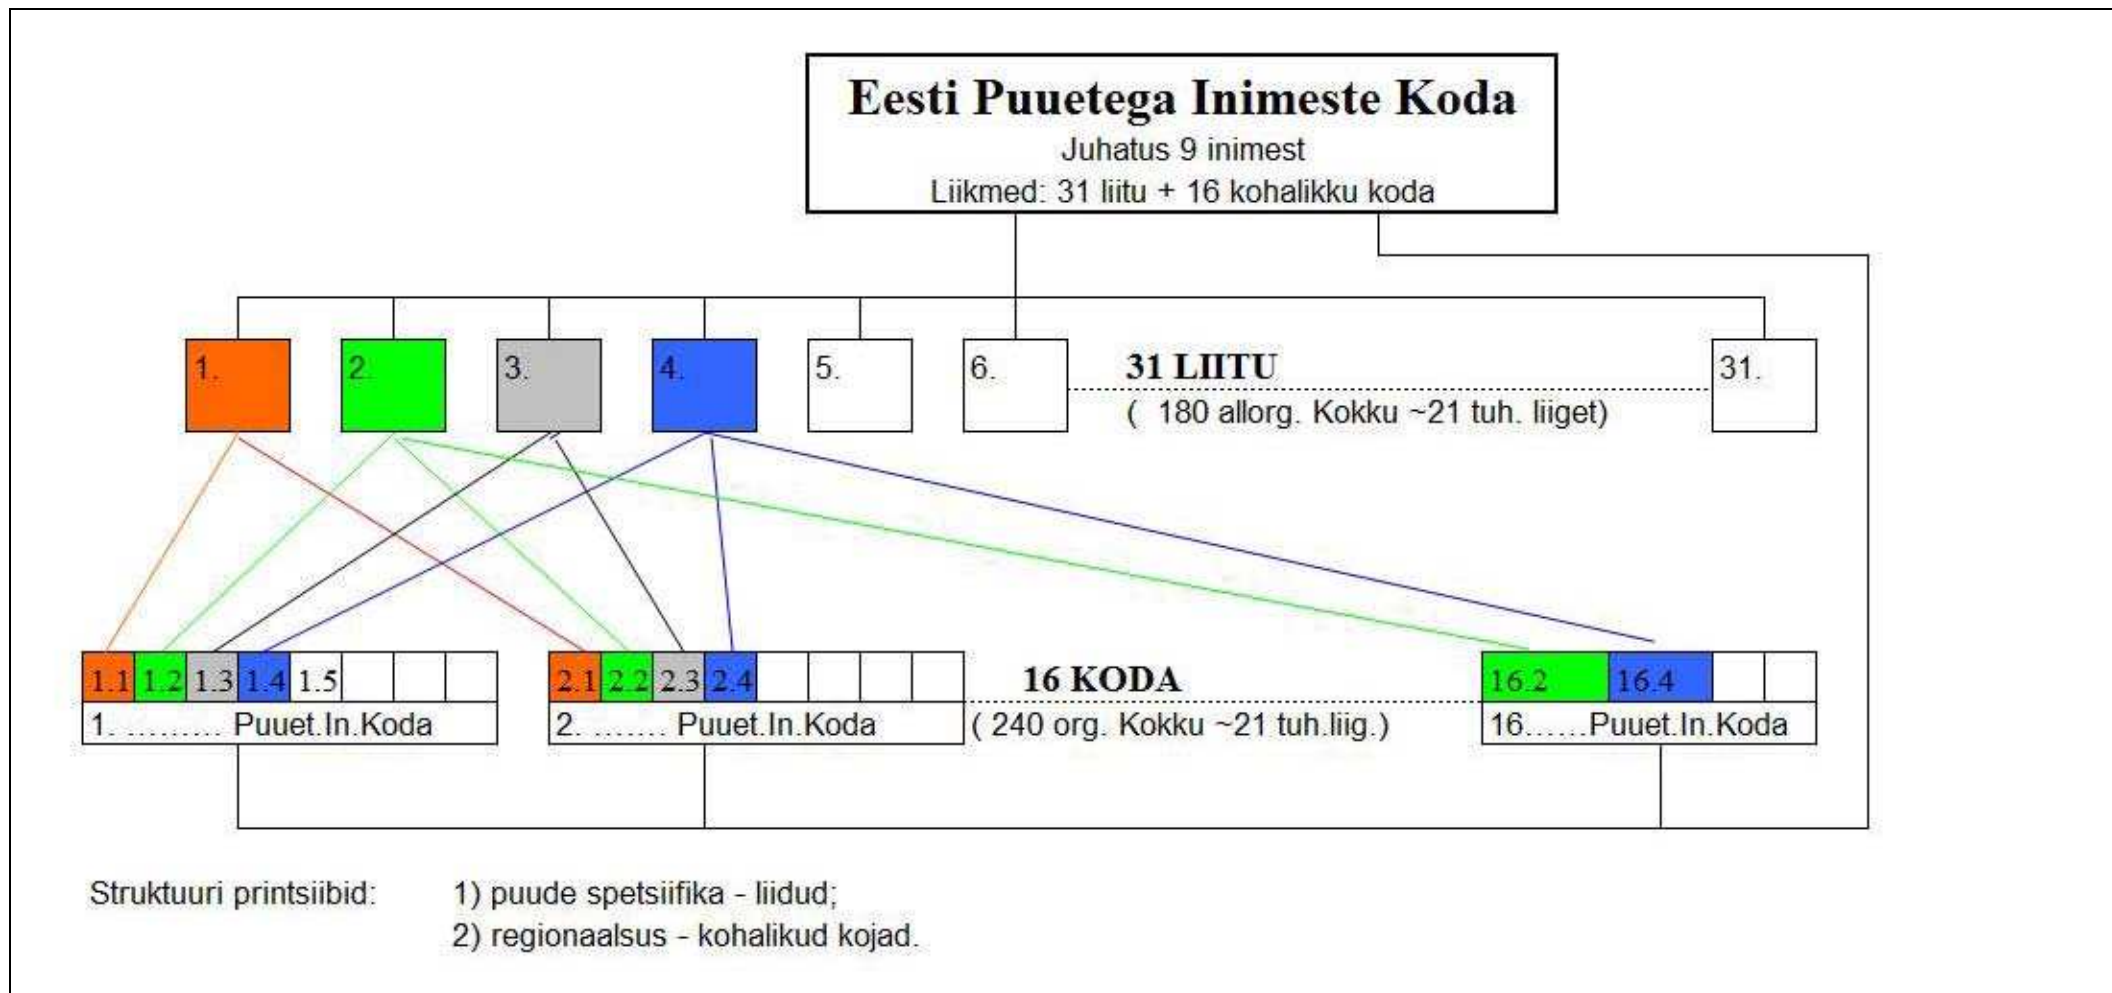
Eesti Puuetega Inimeste Koda
Juhatus 9 inimest
Liikmed: 31 liitu + 16 kohalikku koda

1. 2. 3. 4. 5. 6. 31 LIITU 31.
( 180 allorg. Kokku ~21 tuh. liiget)

1.1 1.2 1.3 1.4 1.5
1. ……… Puuet.In.Koda

2.1 2.2 2.3 2.4
2. ……. Puuet.In.Koda

16 KODA
( 240 org. Kokku ~21 tuh.liig.)

16.2 16.4
16……Puuet.In.Koda

Struktuuri printsiibid: 1) puude spetsiifika - liidud;
2) regionaalsus - kohalikud kojad.